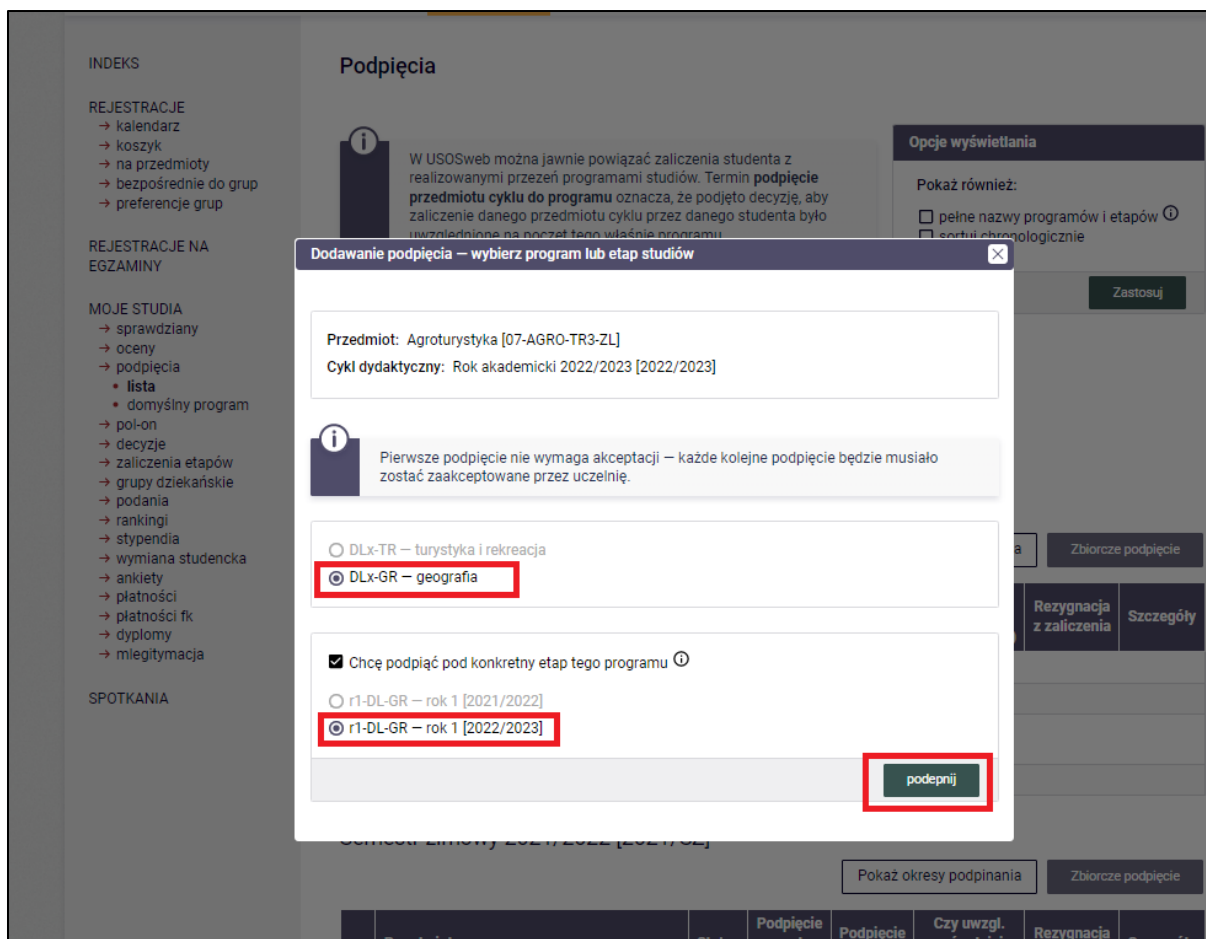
INDEKS

REJESTRACJE
→ kalendarz
→ koszyk
→ na przedmioty
→ bezpośrednie do grup
→ preferencje grup

REJESTRACJE NA EGZAMINY

MOJE STUDIA
→ sprawdziany
→ oceny
→ podpięcia
• lista
• domyślny program
→ pol-on
→ decyzje
→ zaliczenia etapów
→ grupy dziekańskie
→ podania
→ rankingi
→ stypendia
→ wymiana studencka
→ ankiety
→ płatności
→ płatności fk
→ dyplomy
→ mlegitymacja

SPOTKANIA

Podpięcia

W USOSweb można jawnie powiązać zaliczenia studenta z realizowanymi przezeń programami studiów. Termin **podpięcie przedmiotu cyklu do programu** oznacza, że podjęto decyzję, aby zaliczenie danego przedmiotu cyklu przez danego studenta było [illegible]

Opcje wyświetlania

Pokaż również:

☐ pełne nazwy programów i etapów ⓘ
☐ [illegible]

Zastosuj

Dodawanie podpięcia — wybierz program lub etap studiów

Przedmiot: Agroturystyka [07-AGRO-TR3-ZL]
Cykl dydaktyczny: Rok akademicki 2022/2023 [2022/2023]

Pierwsze podpięcie nie wymaga akceptacji — każde kolejne podpięcie będzie musiało zostać zaakceptowane przez uczelnię.

○ DLx-TR — turystyka i rekreacja
◉ DLx-GR — geografia

☑ Chcę podpiąć pod konkretny etap tego programu ⓘ

○ r1-DL-GR — rok 1 [2021/2022]
◉ r1-DL-GR — rok 1 [2022/2023]

podepnij

Zbiorcze podpięcie

Rezygnacja z zaliczenia

Szczegóły

Semestr zimowy 2021/2022 [2021/Z]

Pokaż okresy podpinania

Zbiorcze podpięcie

Podpięcie

Podpięcie

Czy uwzgl.

Rezygnacja